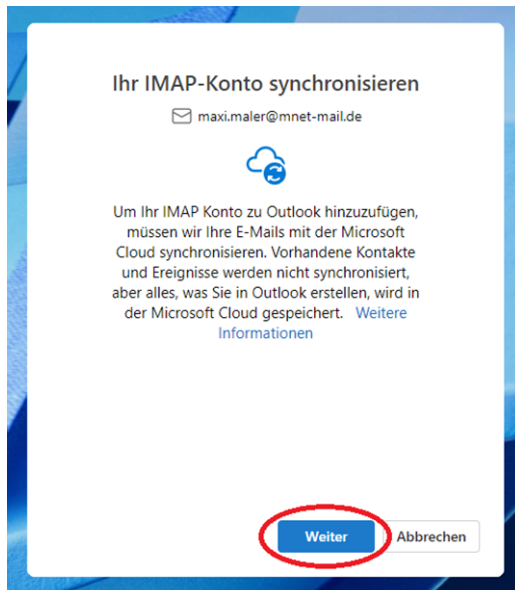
Ihr IMAP-Konto synchronisieren

maxi.maler@mnet-mail.de

Um Ihr IMAP Konto zu Outlook hinzuzufügen, müssen wir Ihre E-Mails mit der Microsoft Cloud synchronisieren. Vorhandene Kontakte und Ereignisse werden nicht synchronisiert, aber alles, was Sie in Outlook erstellen, wird in der Microsoft Cloud gespeichert. Weitere Informationen

Weiter
Abbrechen